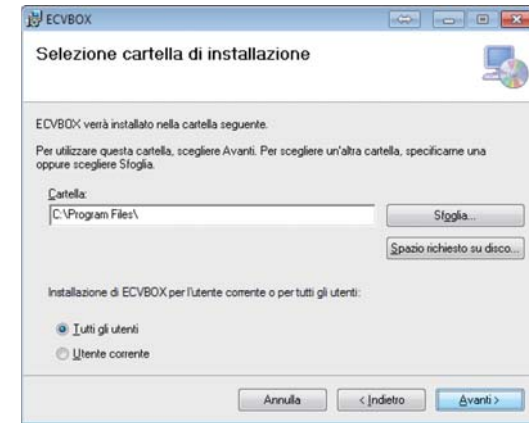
ECVBOX

Selezione cartella di installazione

ECVBOX verrà installato nella cartella seguente.

Per utilizzare questa cartella, scegliere Avanti. Per scegliere un'altra cartella, specificarne una oppure scegliere Sfoglia.

Cartella:

C:\Program Files\

Sfoglia...

Spazio richiesto su disco...

Installazione di ECVBOX per l'utente corrente o per tutti gli utenti:

Tutti gli utenti

Utente corrente

Annulla

< Indietro

Avanti >